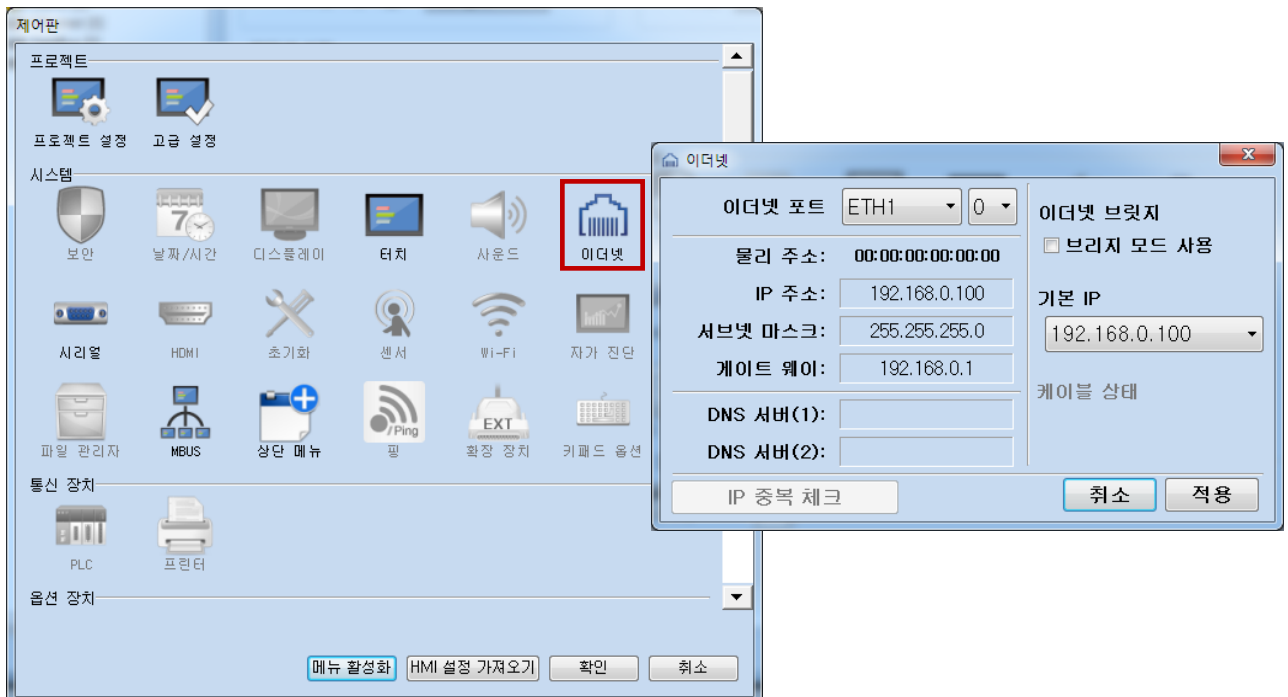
제어판

프로젝트

프로젝트 설정 고급 설정

시스템

보안 날짜/시간 디스플레이 터치 사운드 이더넷

시리얼 HDMI 초기화 센서 Wi-Fi 자가 진단

파일 관리자 MBUS 상단 메뉴 핑 확장 장치 키패드 옵션

통신 장치

PLC 프린터

옵션 장치

메뉴 활성화 HMI 설정 가져오기 확인 취소

이더넷

이더넷 포트 ETH1 0

물리 주소: 00:00:00:00:00:00

IP 주소: 192.168.0.100

서브넷 마스크: 255.255.255.0

게이트 웨이: 192.168.0.1

DNS 서버(1):

DNS 서버(2):

이더넷 브릿지

브리지 모드 사용

기본 IP

192.168.0.100

케이블 상태

IP 중복 체크 취소 적용